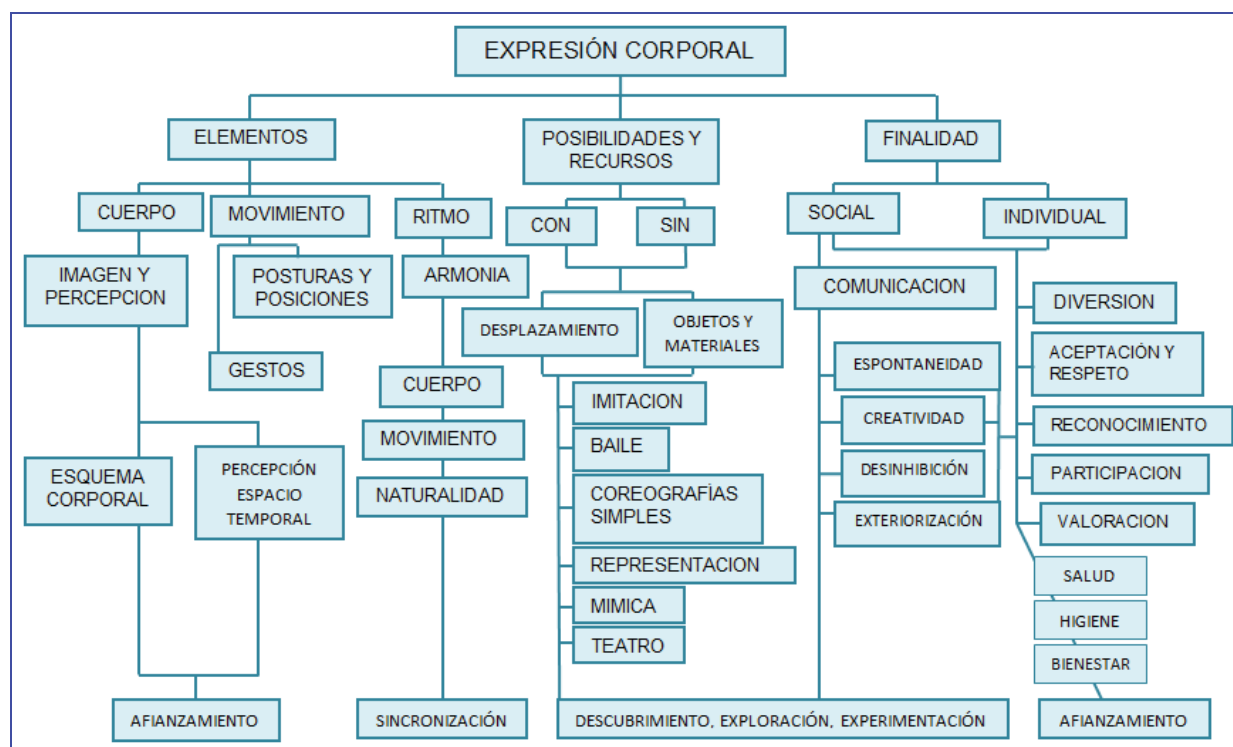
EXPRESIÓN CORPORAL

ELEMENTOS

POSIBILIDADES Y RECURSOS

FINALIDAD

CUERPO

MOVIMIENTO

RITMO

CON

SIN

SOCIAL

INDIVIDUAL

IMAGEN Y PERCEPCION

POSTURAS Y POSICIONES

ARMONIA

COMUNICACION

DESPLAZAMIENTO

OBJETOS Y MATERIALES

DIVERSION

GESTOS

ESPONTANEIDAD

ACEPTACIÓN Y RESPETO

CUERPO

IMITACION

CREATIVIDAD

RECONOCIMIENTO

MOVIMIENTO

BAILE

DESINHIBICIÓN

PARTICIPACION

ESQUEMA CORPORAL

PERCEPCIÓN ESPACIO TEMPORAL

NATURALIDAD

COREOGRAFÍAS SIMPLES

EXTERIORIZACIÓN

VALORACION

REPRESENTACION

SALUD

MIMICA

HIGIENE

TEATRO

BIENESTAR

AFIANZAMIENTO

SINCRONIZACIÓN

DESCUBRIMIENTO, EXPLORACIÓN, EXPERIMENTACIÓN

AFIANZAMIENTO